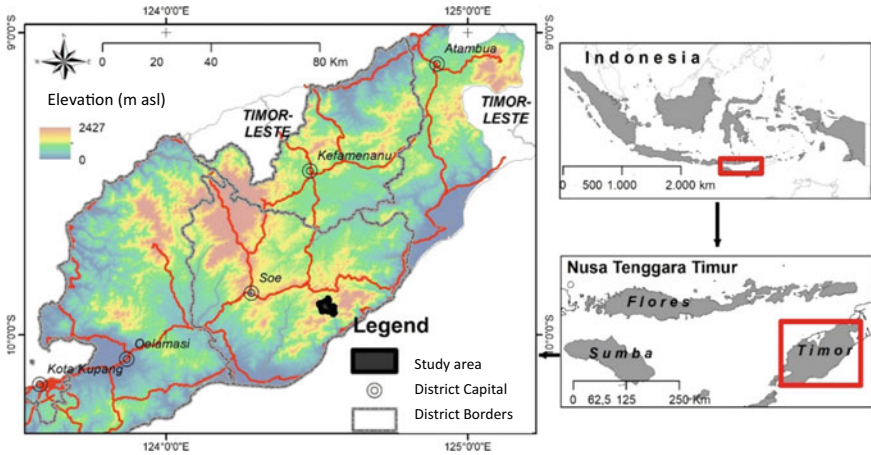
124°0'0"E
125°0'0"E
9°0'0"S
9°0'0"S
0 20 40 80 Km
Atambua
Elevation (m asl)
2427
0
TIMOR-LESTE
TIMOR-LESTE
Kefamenanu
Soe
Legend
Oelamasi
Kota Kupang
Study area
District Capital
District Borders
10°0'0"S
10°0'0"S
124°0'0"E
125°0'0"E
Indonesia
0 500 1.000 2.000 km
Nusa Tenggara Timur
Flores
Sumba
Timor
0 62,5 125 250 Km